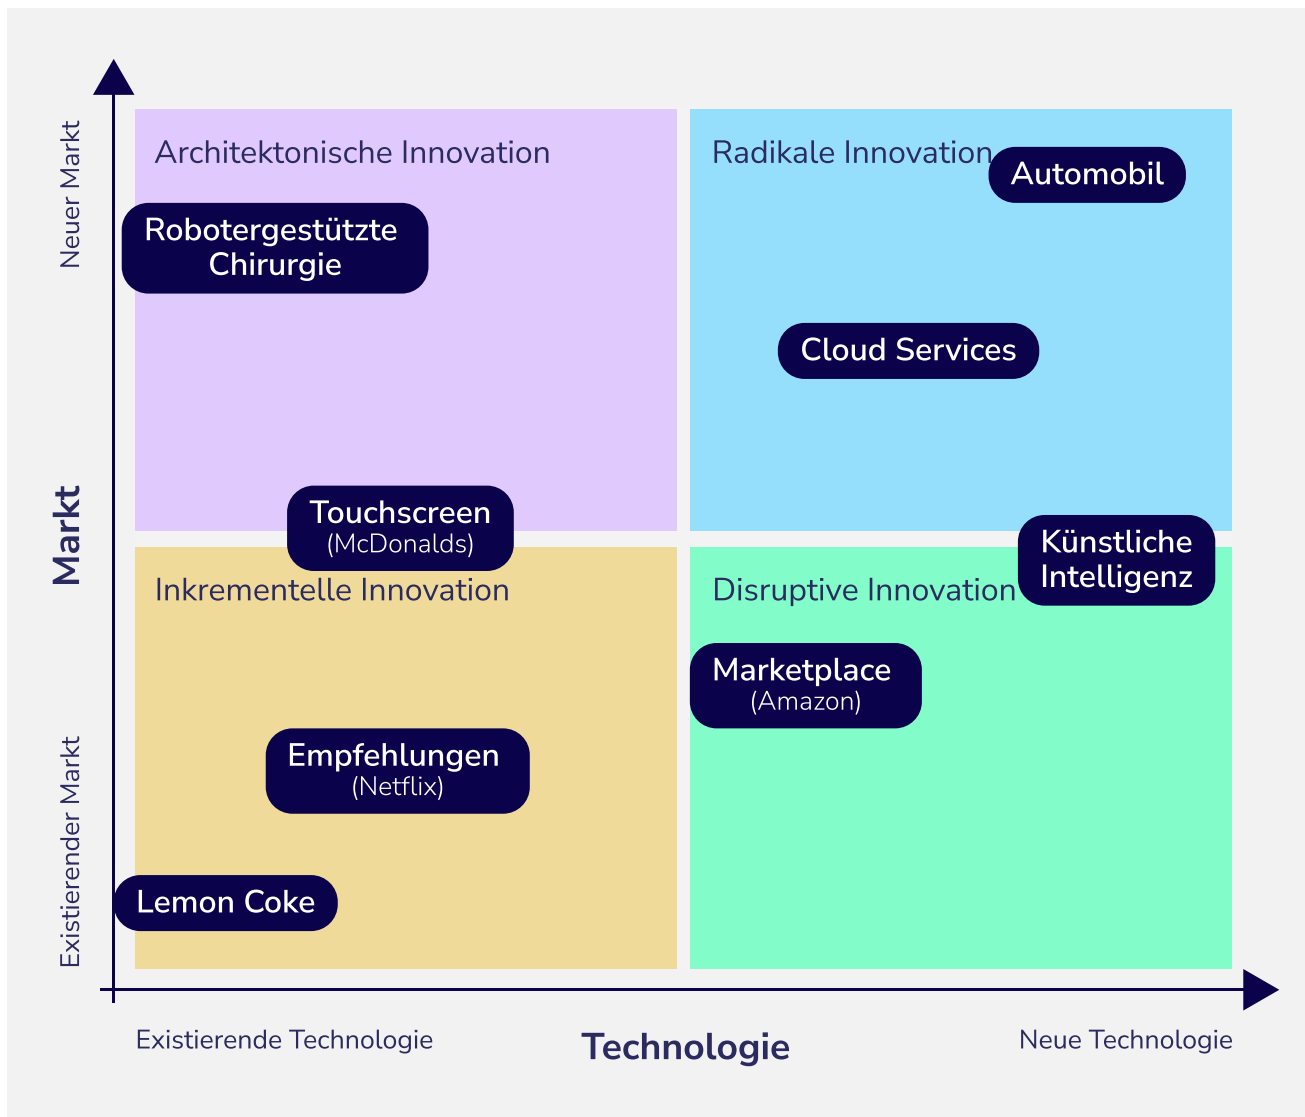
Neuer Markt

Markt

Existierender Markt

Architektonische Innovation

Robotergestützte Chirurgie

Touchscreen
(McDonalds)

Radikale Innovation

Automobil

Cloud Services

Künstliche Intelligenz

Inkrementelle Innovation

Empfehlungen
(Netflix)

Lemon Coke

Disruptive Innovation

Marketplace
(Amazon)

Existierende Technologie

Technologie

Neue Technologie